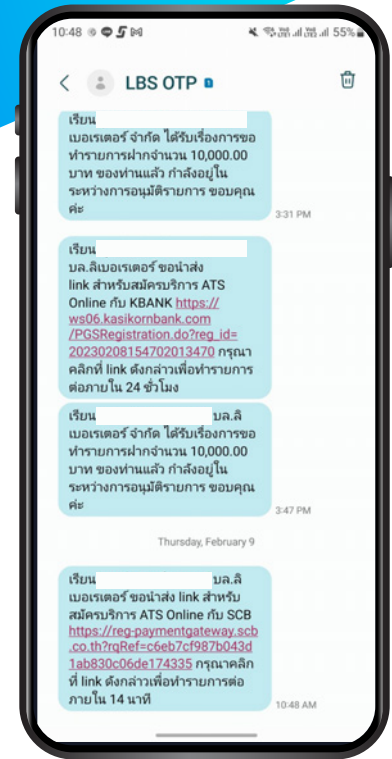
10:48 55%

LBS OTP

เรียน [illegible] เบอเรเตอร์ จำกัด ได้รับเรื่องการขอทำรายการฝากจำนวน 10,000.00 บาท ของท่านแล้ว กำลังอยู่ในระหว่างการอนุมัติรายการ ขอบคุณค่ะ

3:31 PM

เรียน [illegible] บล.ลิเบอเรเตอร์ ขอนำส่ง link สำหรับสมัครบริการ ATS Online กับ KBANK https://ws06.kasikornbank.com/PGSRegistration.do?reg_id=20230208154702013470 กรุณาคลิกที่ link ดังกล่าวเพื่อทำรายการต่อภายใน 24 ชั่วโมง

เรียน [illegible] บล.ลิเบอเรเตอร์ จำกัด ได้รับเรื่องการขอทำรายการฝากจำนวน 10,000.00 บาท ของท่านแล้ว กำลังอยู่ในระหว่างการอนุมัติรายการ ขอบคุณค่ะ

3:47 PM

Thursday, February 9

เรียน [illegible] บล.ลิเบอเรเตอร์ ขอนำส่ง link สำหรับสมัครบริการ ATS Online กับ SCB https://reg-paymentgateway.scb.co.th?rqRef=c6eb7cf987b043d1ab830c06de174335 กรุณาคลิกที่ link ดังกล่าวเพื่อทำรายการต่อภายใน 14 นาที

10:48 AM